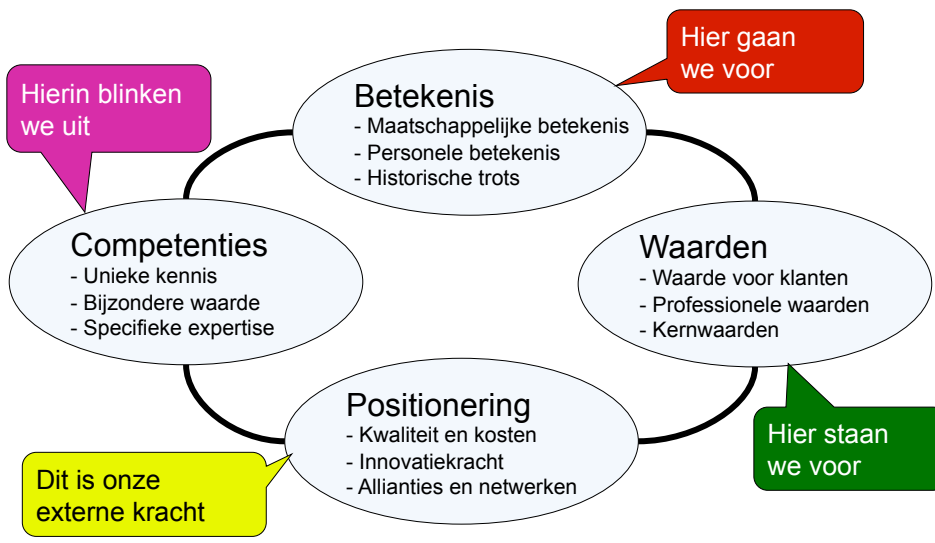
Hierin blinken we uit

Betekenis
- Maatschappelijke betekenis
- Personele betekenis
- Historische trots

Hier gaan we voor

Competenties
- Unieke kennis
- Bijzondere waarde
- Specifieke expertise

Waarden
- Waarde voor klanten
- Professionele waarden
- Kernwaarden

Positionering
- Kwaliteit en kosten
- Innovatiekracht
- Allianties en netwerken

Hier staan we voor

Dit is onze externe kracht